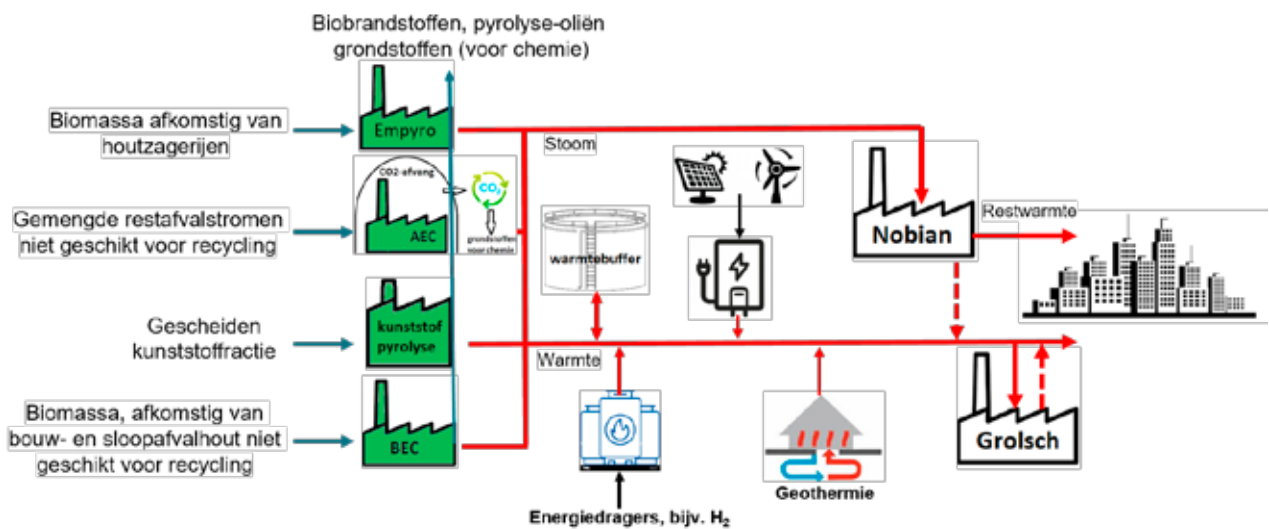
Biobrandstoffen, pyrolyse-oliën grondstoffen (voor chemie)

Biomassa afkomstig van houtzagerijen

Empyro

Stoom

CO2-afvang

$CO_2$

grondstoffen voor chemie

AEC

Gemengde restafvalstromen niet geschikt voor recycling

warmtebuffer

Nobian

Restwarmte

Gescheiden kunststoffractie

kunststof pyrolyse

Warmte

Biomassa, afkomstig van bouw- en sloopafvalhout niet geschikt voor recycling

BEC

Geothermie

Grolsch

Energiedragers, bijv. $H_2$